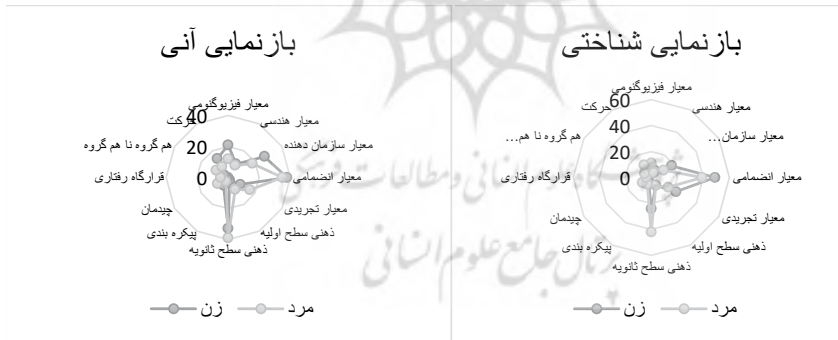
بازنمایی شناختی

معیار فیزیوگنومی
60
حرکت
معیار هندسی
40
هم گروه نا هم...
معیار سازمان...
20
0
قرارگاه رفتاری
معیار انضمامی
چیدمان
معیار تجریدی
پیکره بندی
ذهنی سطح اولیه
ذهنی سطح ثانویه

مرد زن

بازنمایی آنی

معیار فیزیوگنومی
40
حرکت
معیار هندسی
هم گروه نا هم گروه
20
معیار سازمان دهنده
قرارگاه رفتاری
0
معیار انضمامی
چیدمان
معیار تجریدی
پیکره بندی
ذهنی سطح اولیه
ذهنی سطح ثانویه

مرد زن